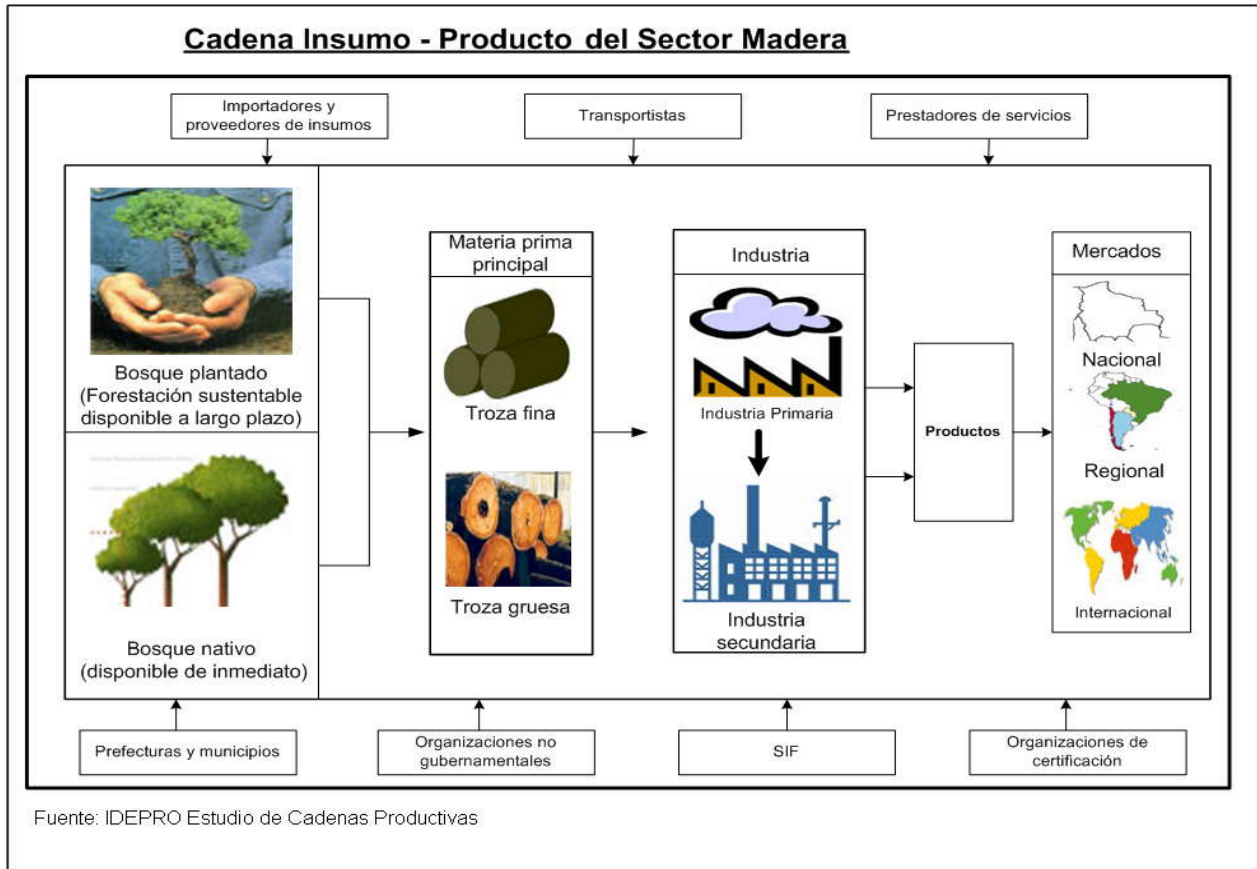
Cadena Insumo - Producto del Sector Madera

Importadores y proveedores de insumos

Transportistas

Prestadores de servicios

Bosque plantado (Forestación sustentable disponible a largo plazo)

Bosque nativo (disponible de inmediato)

Materia prima principal

Troza fina

Troza gruesa

Industria

Industria Primaria

Industria secundaria

Productos

Mercados

Nacional

Regional

Internacional

Prefecturas y municipios

Organizaciones no gubernamentales

SIF

Organizaciones de certificación

Fuente: IDEPRO Estudio de Cadenas Productivas